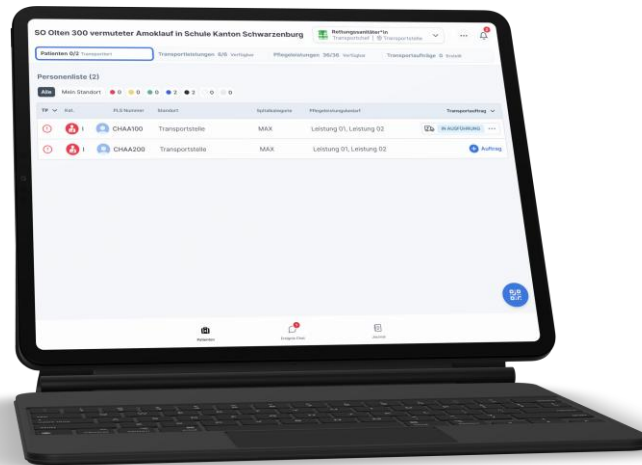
SO Olten 300 vermuteter Amoklauf in Schule Kanton Schwarzenburg

Rettungssanitäter*in
Transportmittel | Transportstelle

Patienten 0/2 Transportiert
Transportleistungen 6/6 Verfügbar
Pflegeleistungen 36/36 Verfügbar
Transportaufträge 0 Erstellt

Personenliste (2)

Alle
Mein Standort
0
0
0
2
2
0
0

| TP | Kat. | PLS Nummer | Standort | Spitalkategorie | Pflegeleistungsbedarf | Transportauftrag |
|---|---|---|---|---|---|---|
| | I | CHAA100 | Transportstelle | MAX | Leistung 01, Leistung 02 | IN AUSFÜHRUNG |
| | I | CHAA200 | Transportstelle | MAX | Leistung 01, Leistung 02 | Auftrag |

Patienten
Ereignis-Feed
Journal